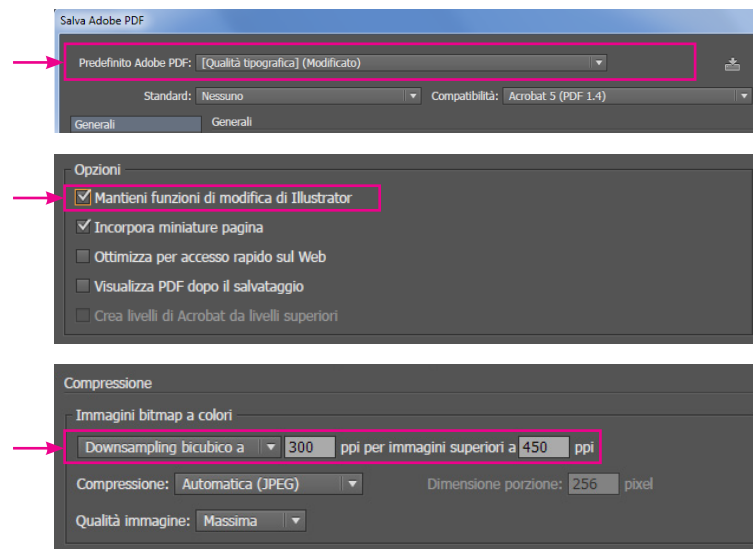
Salva Adobe PDF

Predefinito Adobe PDF: [Qualità tipografica] (Modificato)

Standard: Nessuno Compatibilità: Acrobat 5 (PDF 1.4)

Generali

Generali

Opzioni

Mantieni funzioni di modifica di Illustrator

Incorpora miniature pagina

Ottimizza per accesso rapido sul Web

Visualizza PDF dopo il salvataggio

Crea livelli di Acrobat da livelli superiori

Compressione

Immagini bitmap a colori

Downsampling bicubico a 300 ppi per immagini superiori a 450 ppi

Compressione: Automatica (JPEG) Dimensione porzione: 256 pixel

Qualità immagine: Massima